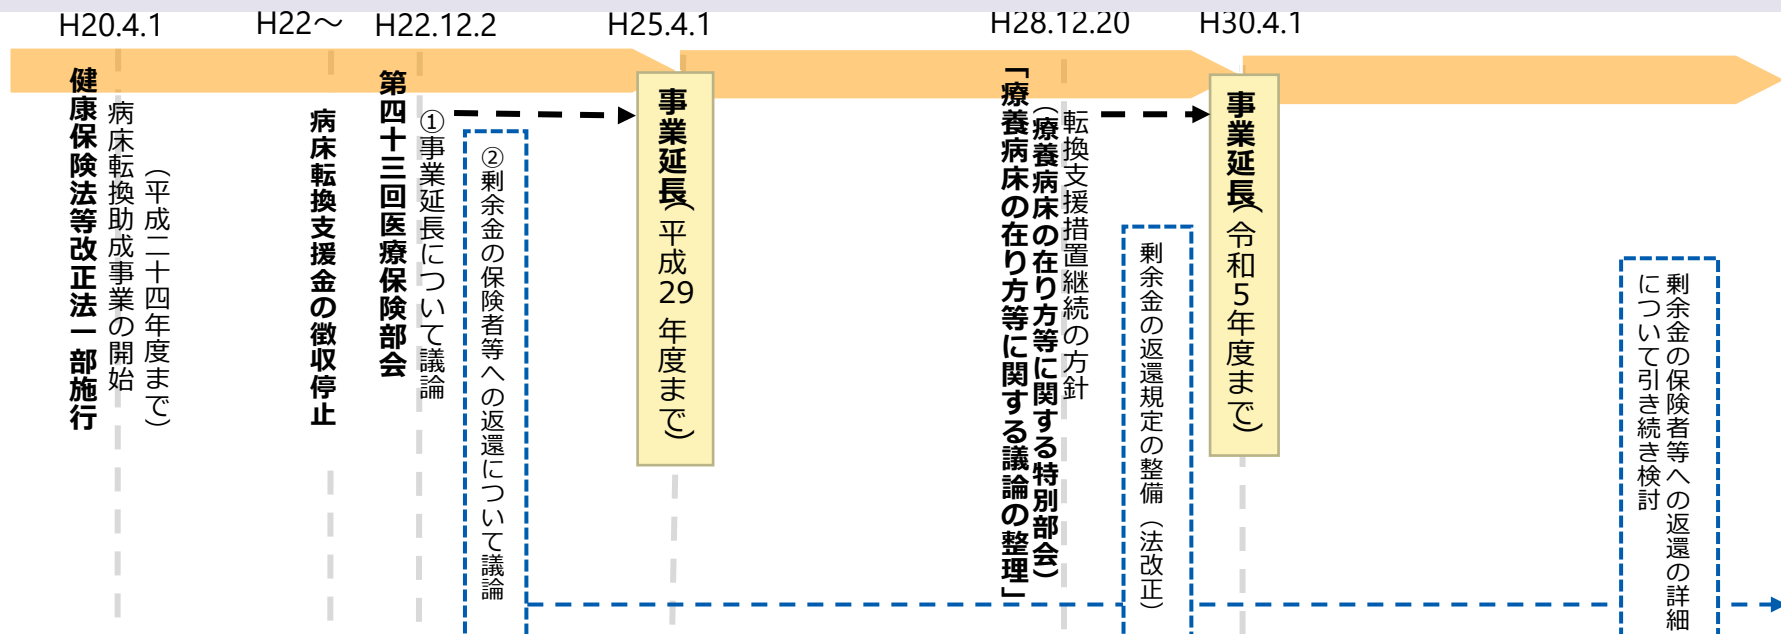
H20.4.1

健康保険法等改正法一部施行

病床転換助成事業の開始（平成二十四年度まで）

H22～

病床転換支援金の徴収停止

H22.12.2

第四十三回医療保険部会

①事業延長について議論

②剰余金の保険者等への返還について議論

H25.4.1

事業延長（平成29年度まで）

H28.12.20

「療養病床の在り方等に関する議論の整理」（療養病床の在り方等に関する特別部会）

転換支援措置継続の方針

剰余金の返還規定の整備（法改正）

H30.4.1

事業延長（令和5年度まで）

剰余金の保険者等への返還の詳細について引き続き検討